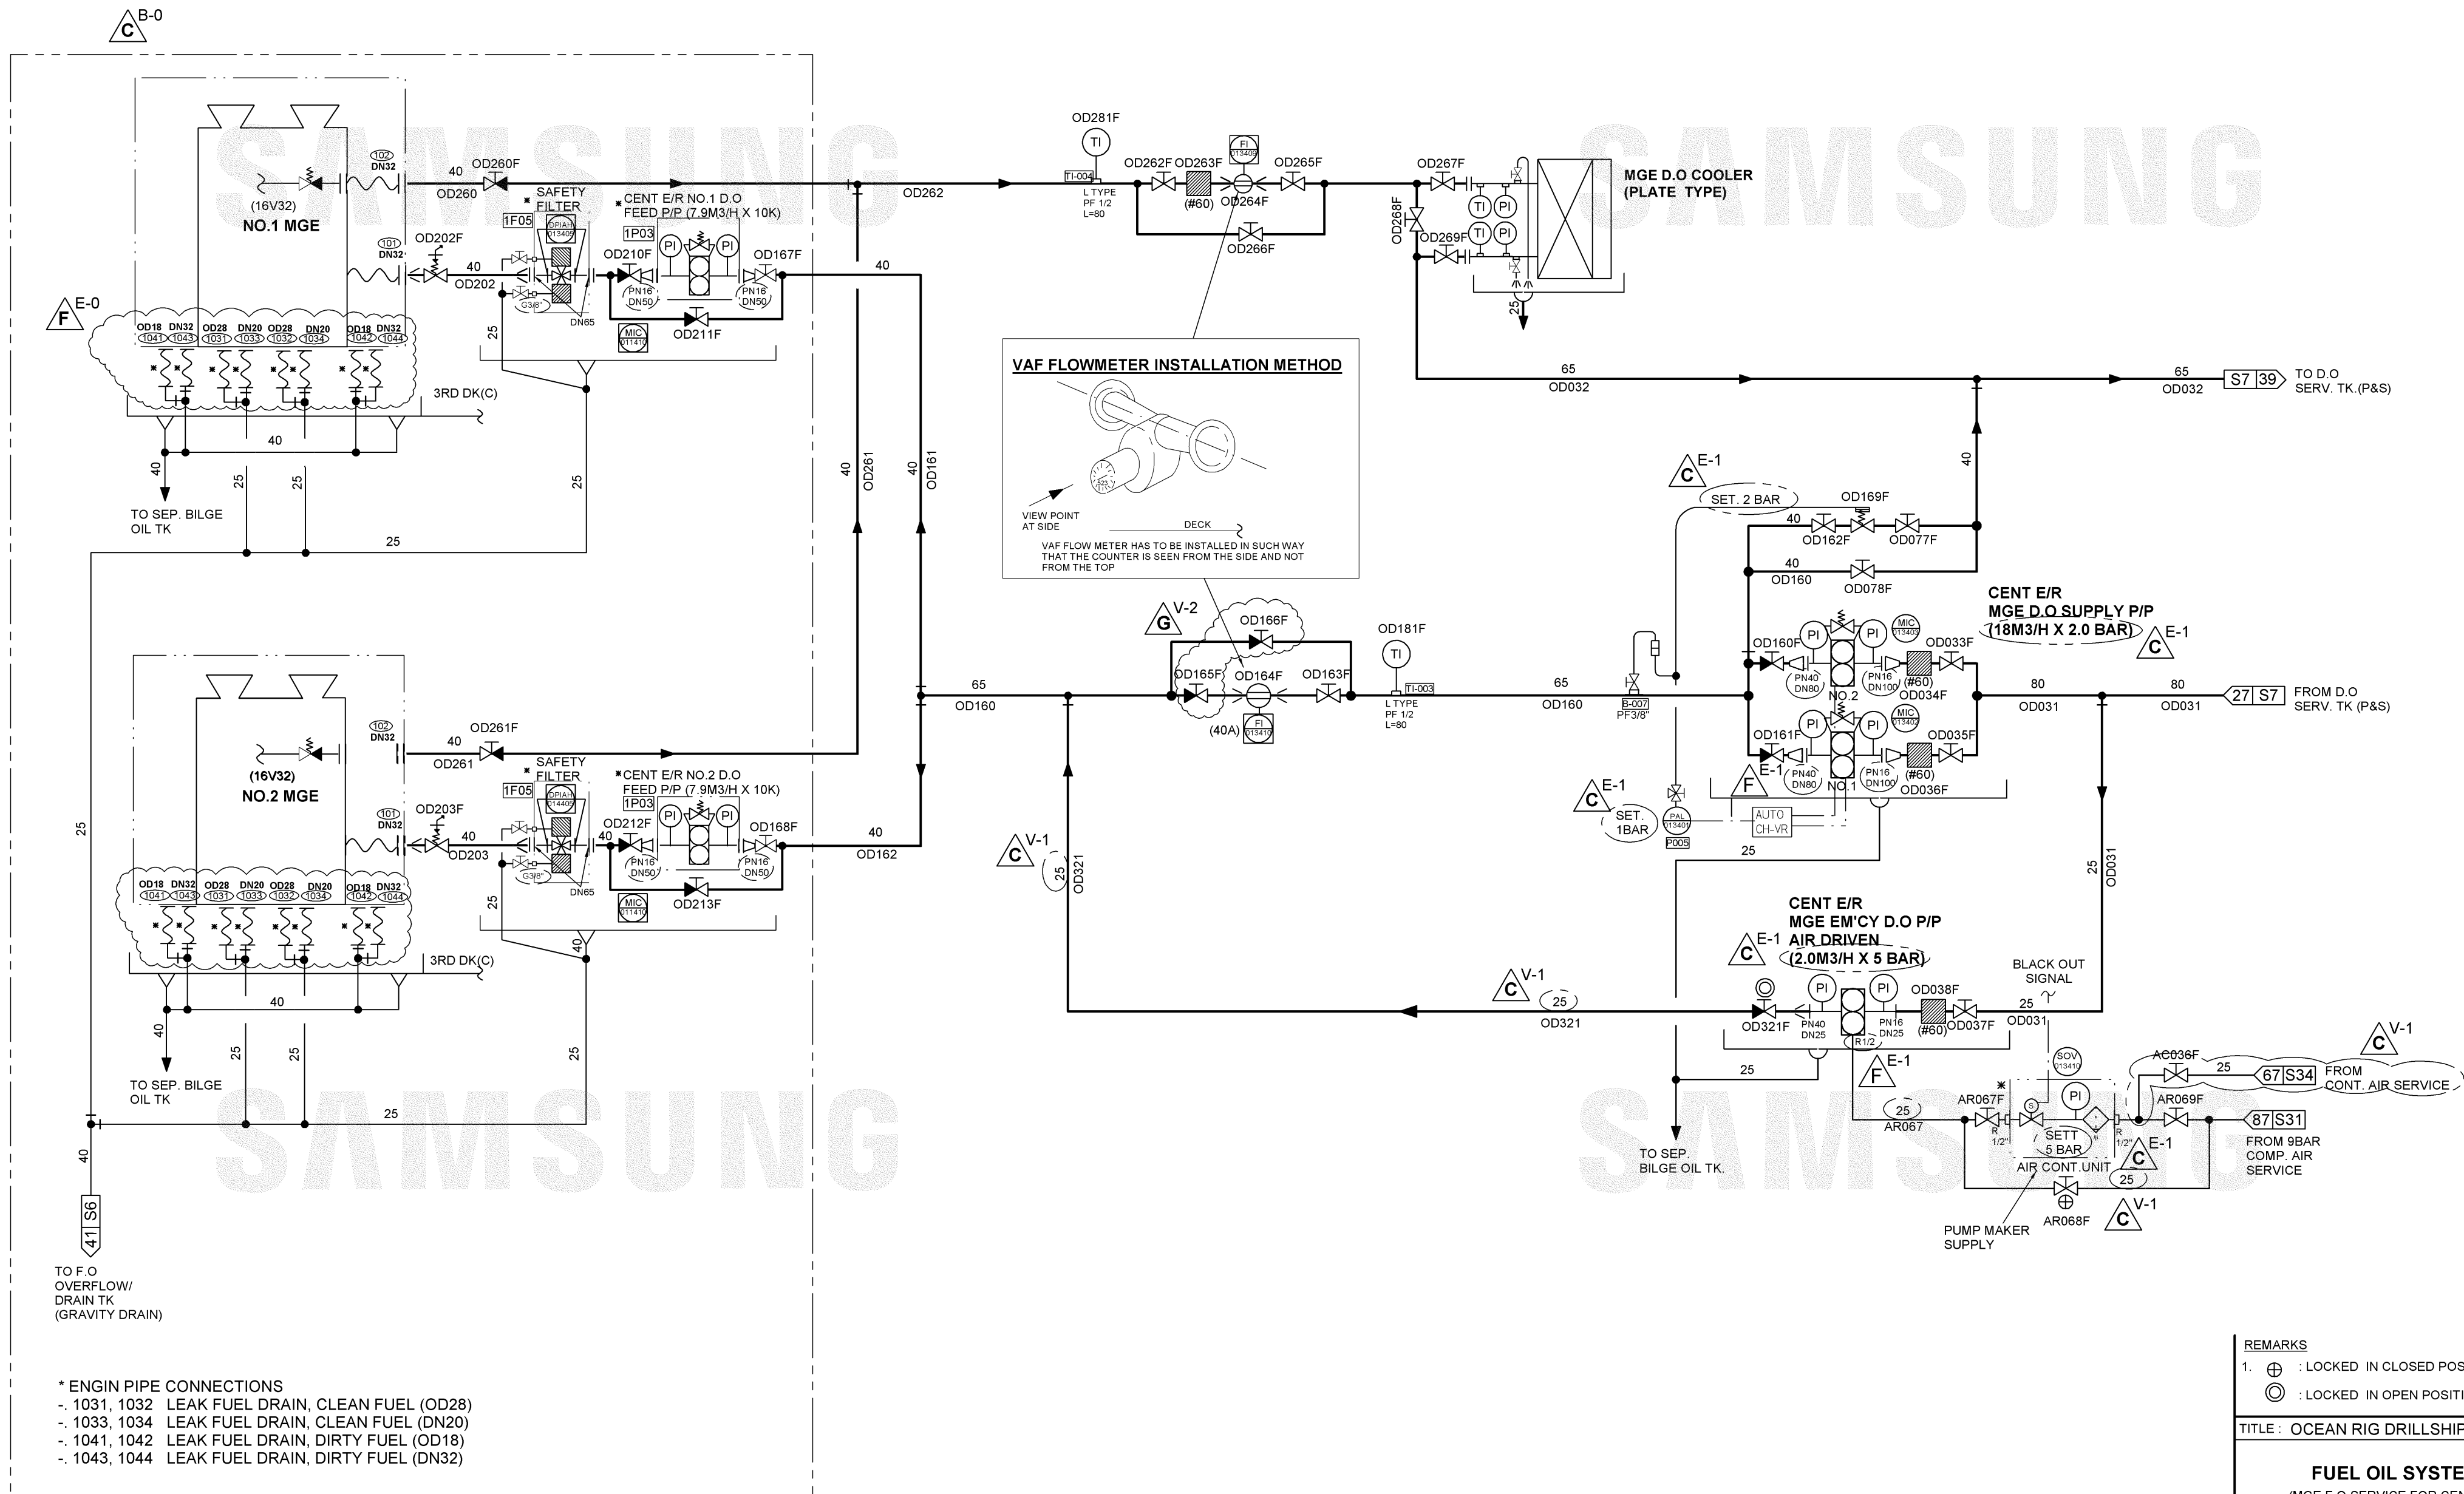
C B-0

SAMSUNG

SAMSUNG

SAMSUNG

SAMSUNG

(16V32)
NO.1 MGE

102 DN32
101 DN32
40 OD260F
OD260
SAFETY FILTER
1F05
DPIAH 013405
* CENT E/R NO.1 D.O FEED P/P (7.9M3/H X 10K)
1P03
OD202F
40
OD202
G3/8"
DN65
OD210F
PI PI
PN16 DN50
PN16 DN50
OD167F
40
MIC 011410
OD211F
25

F E-0
OD18 1041 DN32 1043 OD28 1031 DN20 1033 OD28 1032 DN20 1034 OD18 1042 DN32 1044
3RD DK(C)
40
40
TO SEP. BILGE OIL TK
25 25 25
25

OD281F
TI
TI-004
L TYPE PF 1/2 L=80
OD262
OD262F OD263F
FI 013406
(#60) OD264F
OD265F
OD266F

VAF FLOWMETER INSTALLATION METHOD
VIEW POINT AT SIDE
DECK
VAF FLOW METER HAS TO BE INSTALLED IN SUCH WAY THAT THE COUNTER IS SEEN FROM THE SIDE AND NOT FROM THE TOP

OD267F
OD268F
OD269F
TI PI
TI PI
MGE D.O COOLER (PLATE TYPE)
25
65
OD032
65
OD032
S7 39
TO D.O SERV. TK.(P&S)

40 OD261
40 OD161

C E-1
SET. 2 BAR
40
OD169F
OD162F
OD077F
40
40
OD160
OD078F
CENT E/R MGE D.O SUPPLY P/P (18M3/H X 2.0 BAR)
C E-1
MIC 013403
OD160F PI PI
OD033F
PN40 DN80
PN16 DN100
(#60)
NO.2
OD034F
MIC 013402
OD161F PI PI
OD035F
PN40 DN80
PN16 DN100
(#60)
NO.1
OD036F
F E-1
80
OD031
80
OD031
27 S7
FROM D.O SERV. TK (P&S)

G V-2
OD166F
OD165F OD164F OD163F
FI 013410
(40A)
OD181F
TI
TI-003
L TYPE PF 1/2 L=80
65
OD160
65
OD160
B-007
PF3/8"

C E-1
SET. 1BAR
PAL 013401
P005
AUTO CH-VR
25

(16V32)
NO.2 MGE
102 DN32
40 OD261F
OD261
SAFETY FILTER
1F05
DPIAH 014405
*CENT E/R NO.2 D.O FEED P/P (7.9M3/H X 10K)
1P03
101 DN32
OD203F
40
OD203
OD212F
40
PI PI
OD168F
PN16 DN50
PN16 DN50
40
OD162
G3/8"
DN65
OD213F
MIC 011410
25
40
OD18 1041 DN32 1043 OD28 1031 DN20 1033 OD28 1032 DN20 1034 OD18 1042 DN32 1044
3RD DK(C)
40
40
TO SEP. BILGE OIL TK
25 25 25
25
25
40
41 S6
TO F.O OVERFLOW/ DRAIN TK (GRAVITY DRAIN)

C V-1
25
OD321

CENT E/R MGE EM'CY D.O P/P AIR DRIVEN (2.0M3/H X 5 BAR)
C E-1
C V-1
25
OD321
OD321F
PI PI
PN40 DN25
PN16 DN25
R1/2
OD038F
(#60)
OD037F
BLACK OUT SIGNAL
25
OD031
25 OD031
25
TO SEP. BILGE OIL TK.
F E-1
25
AR067
AR067F
R 1/2"
SOV 013410
SETT 5 BAR
AIR CONT.UNIT
PI
R 1/2"
C E-1
AC036F
25
67 S34
FROM CONT. AIR SERVICE
C V-1
AR069F
87 S31
FROM 9BAR COMP. AIR SERVICE
25
AR068F
C V-1
PUMP MAKER SUPPLY

* ENGIN PIPE CONNECTIONS
-. 1031, 1032 LEAK FUEL DRAIN, CLEAN FUEL (OD28)
-. 1033, 1034 LEAK FUEL DRAIN, CLEAN FUEL (DN20)
-. 1041, 1042 LEAK FUEL DRAIN, DIRTY FUEL (OD18)
-. 1043, 1044 LEAK FUEL DRAIN, DIRTY FUEL (DN32)

REMARKS
1. : LOCKED IN CLOSED POS
: LOCKED IN OPEN POSITI
TITLE : OCEAN RIG DRILLSHIF
FUEL OIL SYSTE